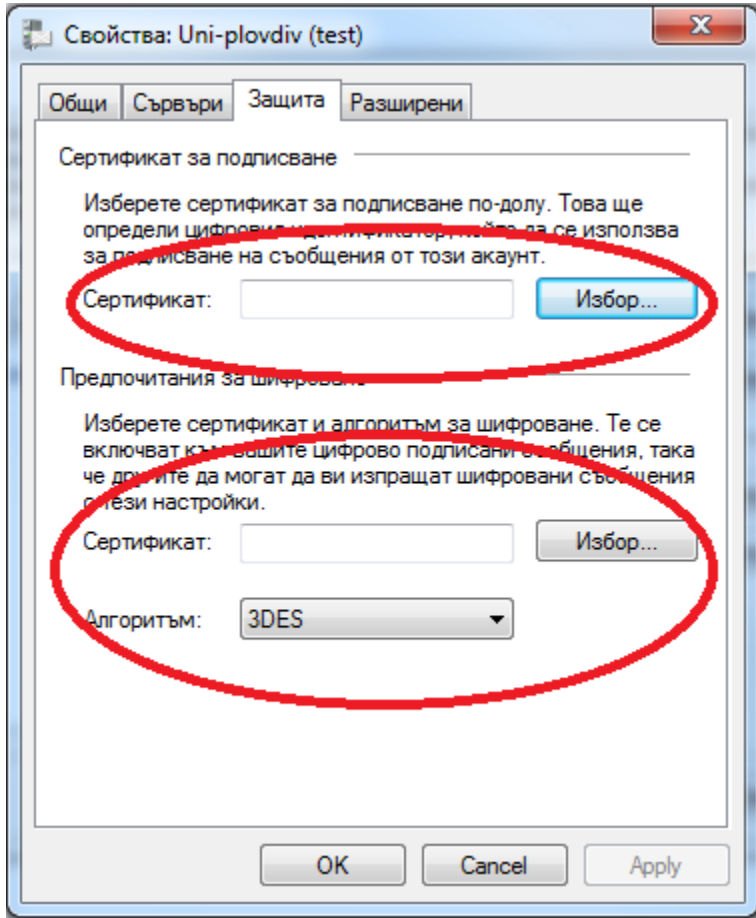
Свойства: Uni-plovdiv (test)

Общи | Сървъри | Защита | Разширени

Сертификат за подписване

Изберете сертификат за подписване по-долу. Това ще определи цифровия ид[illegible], който да се използва за подписване на съобщения от този акаунт.

Сертификат:
Избор...

Предпочитания за шифроване

Изберете сертификат и алгоритъм за шифроване. Те се включват към вашите цифрово подписани съобщения, така че другите да могат да ви изпращат шифровани съобщения с тези настройки.

Сертификат:
Избор...

Алгоритъм:
3DES

OK
Cancel
Apply